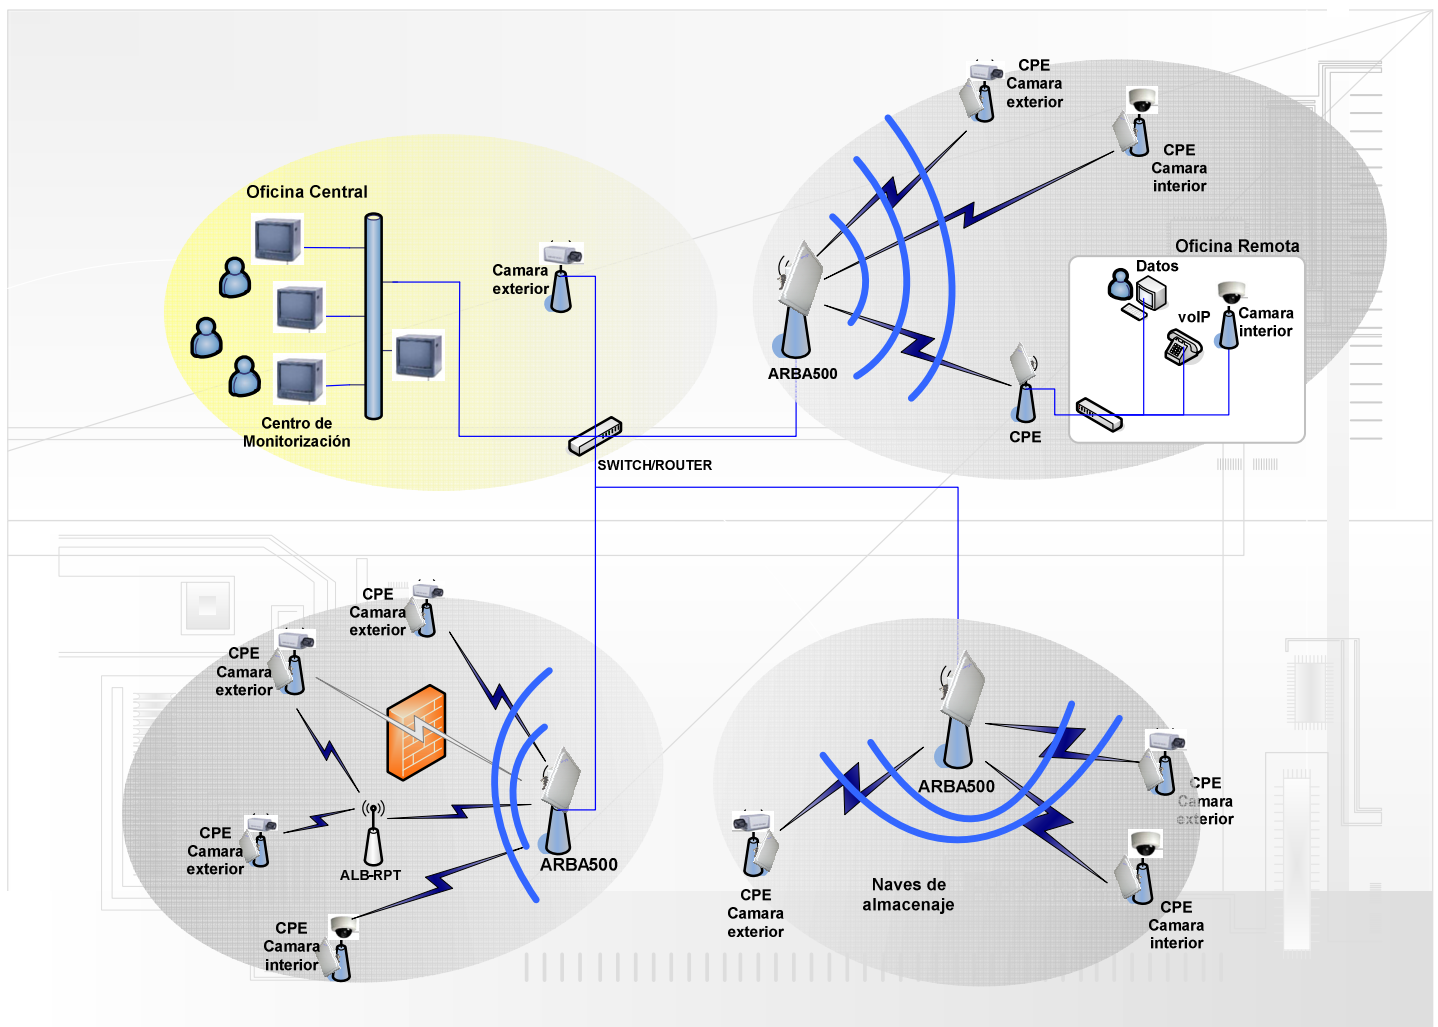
Oficina Central

Camara exterior

Centro de Monitorización

SWITCH/ROUTER

CPE Camara exterior

CPE Camara interior

Oficina Remota

Datos

voIP

Camara interior

ARBA500

CPE

CPE Camara exterior

CPE Camara exterior

CPE Camara exterior

ALB-RPT

ARBA500

CPE Camara interior

ARBA500

CPE Camara exterior

CPE Camara exterior

Naves de almacenaje

CPE Camara interior